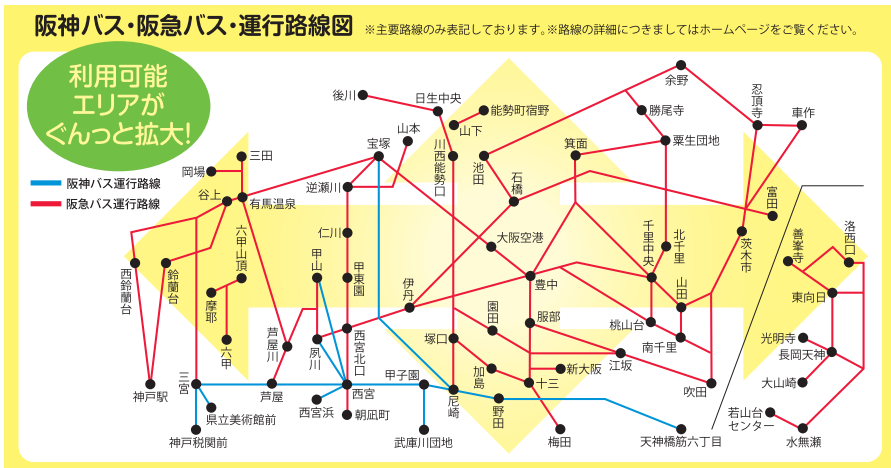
阪神バス・阪急バス・運行路線図 ※主要路線のみ表記しております。※路線の詳細につきましてはホームページをご覧ください。

利用可能エリアがぐんっと拡大!

阪神バス運行路線
阪急バス運行路線

余野
忍頂寺
車作
勝尾寺
後川
日生中央
能勢町宿野
山本
山下
箕面
粟生団地
宝塚
川西能勢口
池田
石橋
三田
岡場
逆瀬川
谷上
有馬温泉
富田
六甲山頂
仁川
大阪空港
千里中央
北千里
茨木市
洛西口
善峰寺
西鈴蘭台
鈴蘭台
甲山
甲東園
伊丹
豊中
山田
向日町
摩耶
芦屋川
夙川
西宮北口
塚口
園田
服部
桃山台
南千里
光明寺
長岡天神
六甲
三宮
芦屋
西宮
甲子園
加島
十三
新大阪
江坂
吹田
大山崎
神戸駅
県立美術館前
西宮浜
朝凪町
尼崎
野田
若山台センター
神戸税関前
武庫川団地
梅田
天神橋筋六丁目
水無瀬